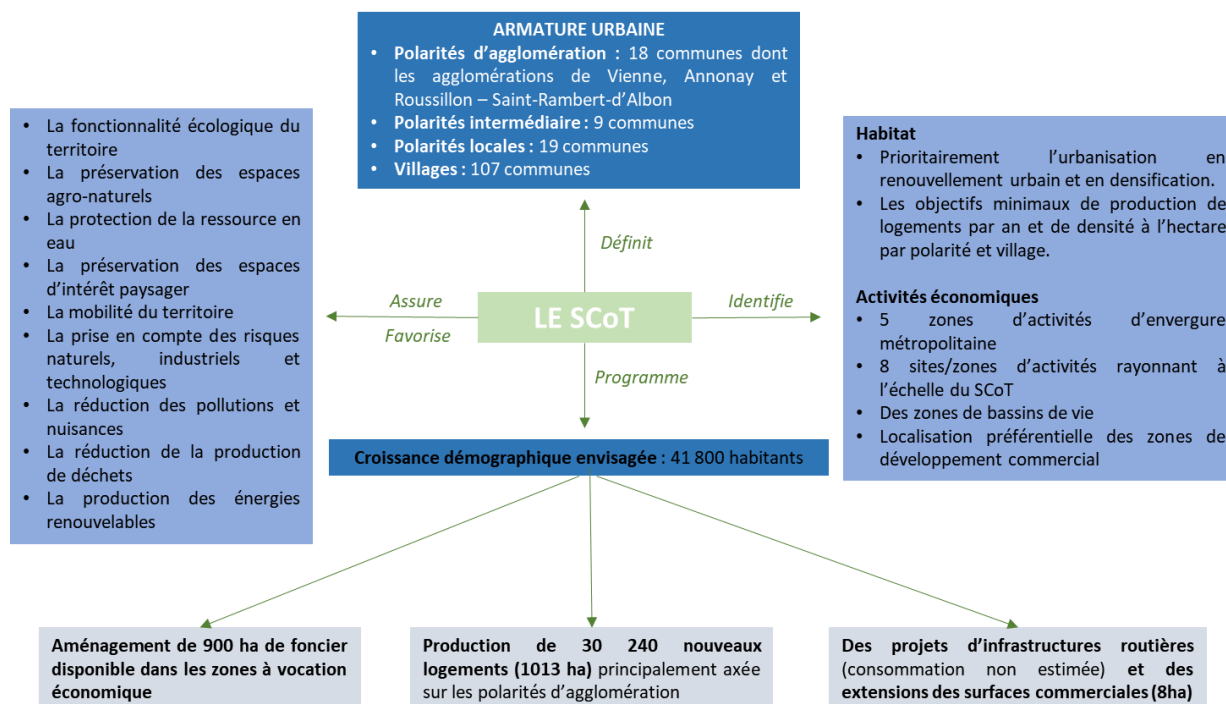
ARMATURE URBAINE

- Polarités d'agglomération : 18 communes dont les agglomérations de Vienne, Annonay et Roussillon – Saint-Rambert-d'Albon
- Polarités intermédiaire : 9 communes
- Polarités locales : 19 communes
- Villages : 107 communes

- La fonctionnalité écologique du territoire
- La préservation des espaces agro-naturels
- La protection de la ressource en eau
- La préservation des espaces d'intérêt paysager
- La mobilité du territoire
- La prise en compte des risques naturels, industriels et technologiques
- La réduction des pollutions et nuisances
- La réduction de la production de déchets
- La production des énergies renouvelables

Définit

Assure

Favorise

LE SCoT

Identifie

Programme

Habitat
- Prioritairement l'urbanisation en renouvellement urbain et en densification.
- Les objectifs minimaux de production de logements par an et de densité à l'hectare par polarité et village.

Activités économiques
- 5 zones d'activités d'envergure métropolitaine
- 8 sites/zones d'activités rayonnant à l'échelle du SCoT
- Des zones de bassins de vie
- Localisation préférentielle des zones de développement commercial

Croissance démographique envisagée : 41 800 habitants

Aménagement de 900 ha de foncier disponible dans les zones à vocation économique

Production de 30 240 nouveaux logements (1013 ha) principalement axée sur les polarités d'agglomération

Des projets d'infrastructures routières (consommation non estimée) et des extensions des surfaces commerciales (8ha)